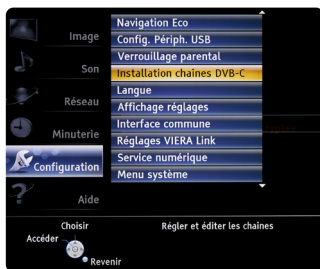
Image
Son
Réseau
Minuterie
Configuration
Aide

Navigation Eco
Config. Périph. USB
Verrouillage parental
Installation chaînes DVB-C
Langue
Affichage réglages
Interface commune
Réglages VIERA Link
Service numérique
Menu système

Choisir
Accéder
Revenir
Régler et éditer les chaînes